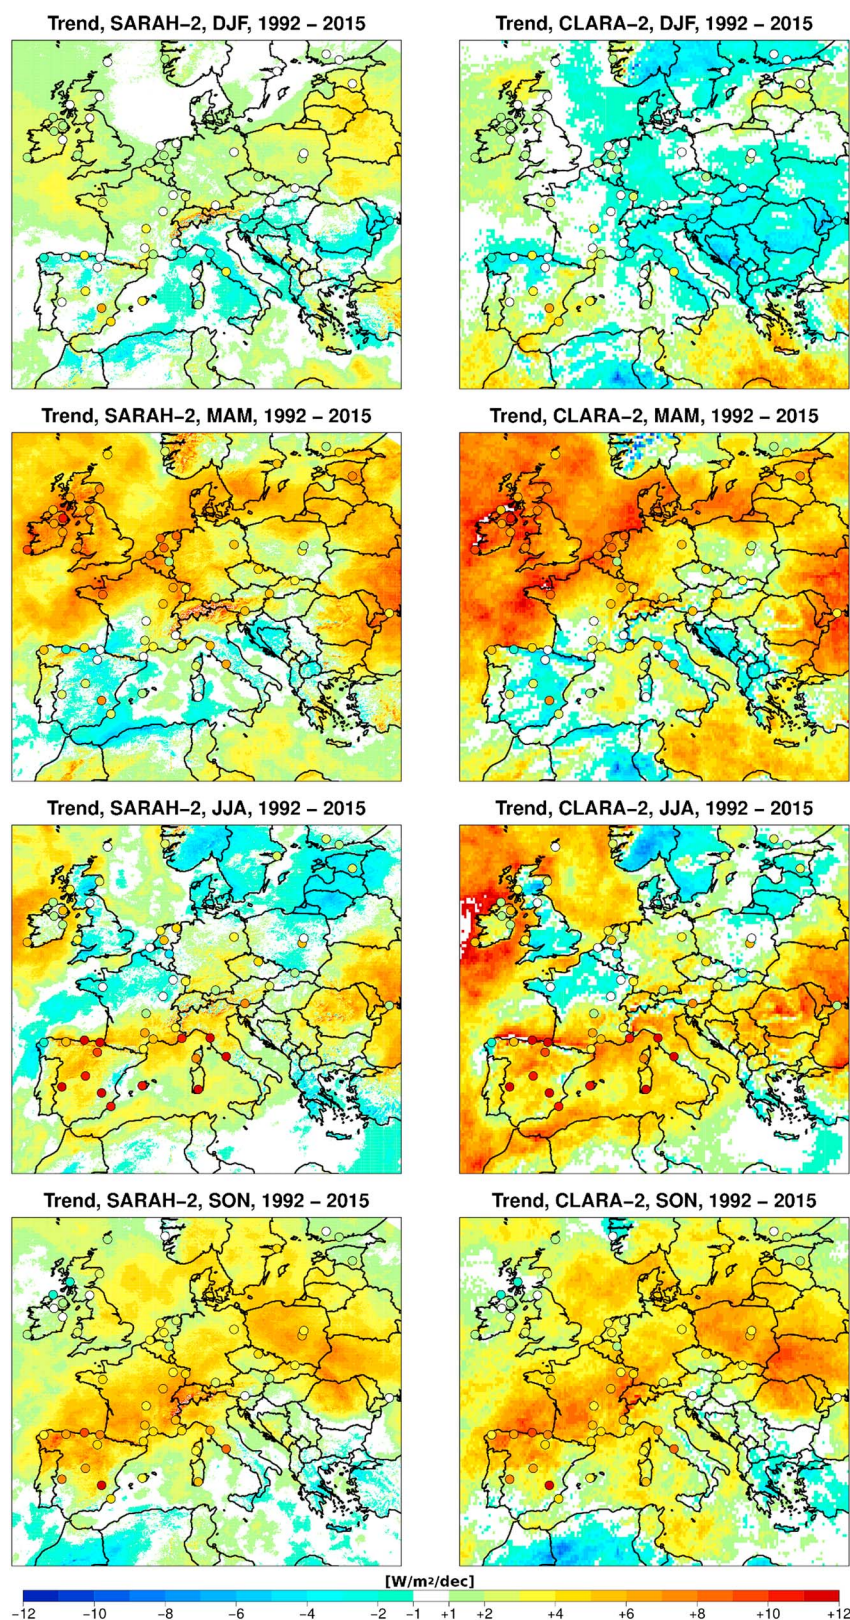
Trend, SARAH–2, DJF, 1992 – 2015

Trend, CLARA–2, DJF, 1992 – 2015

Trend, SARAH–2, MAM, 1992 – 2015

Trend, CLARA–2, MAM, 1992 – 2015

Trend, SARAH–2, JJA, 1992 – 2015

Trend, CLARA–2, JJA, 1992 – 2015

Trend, SARAH–2, SON, 1992 – 2015

Trend, CLARA–2, SON, 1992 – 2015

[W/m²/dec]

−12 −10 −8 −6 −4 −2 −1 +1 +2 +4 +6 +8 +10 +12